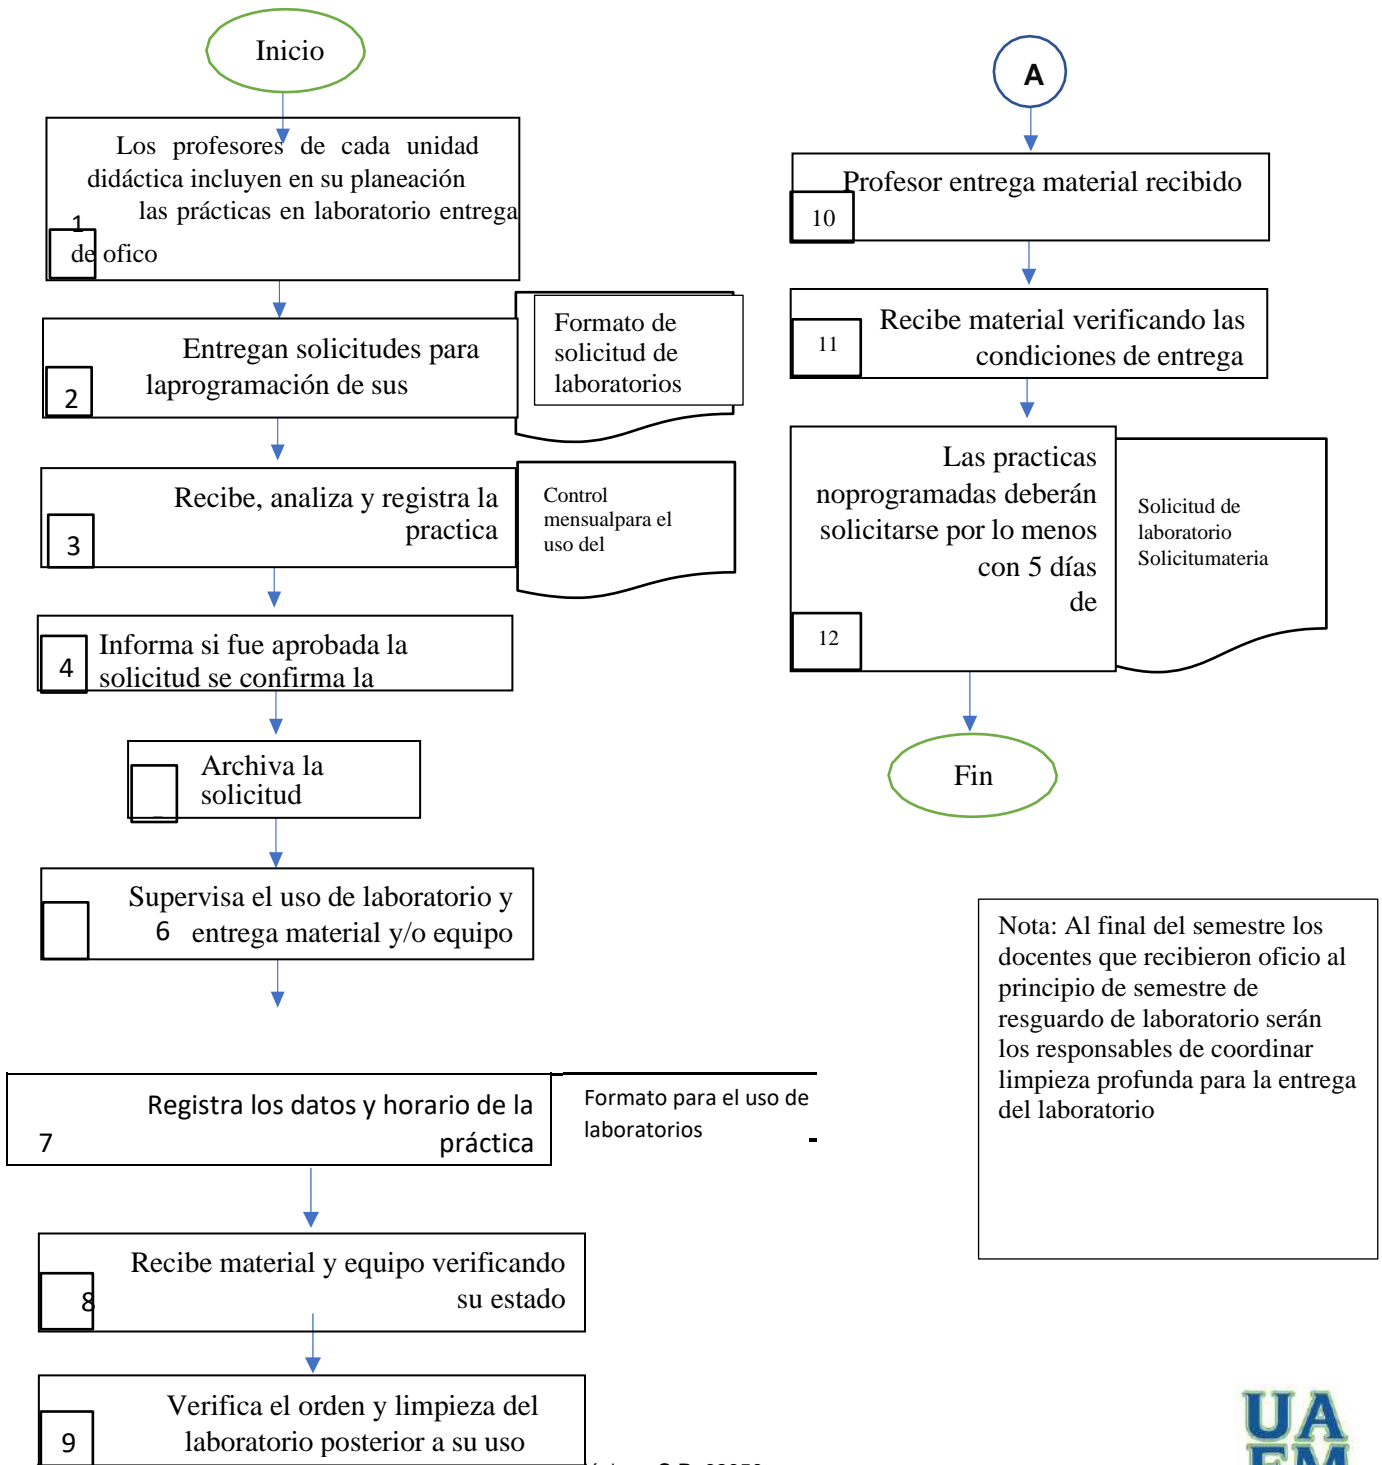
Inicio

Los profesores de cada unidad didáctica incluyen en su planeación las prácticas en laboratorio entrega de ofico

1

Entregan solicitudes para laprogramación de sus

2

Formato de solicitud de laboratorios

Recibe, analiza y registra la practica

3

Control mensualpara el uso del

Informa si fue aprobada la solicitud se confirma la

4

Archiva la solicitud

Supervisa el uso de laboratorio y entrega material y/o equipo

6

Registra los datos y horario de la práctica

7

Formato para el uso de laboratorios

Recibe material y equipo verificando su estado

8

Verifica el orden y limpieza del laboratorio posterior a su uso

9

A

Profesor entrega material recibido

10

Recibe material verificando las condiciones de entrega

11

Las practicas noprogramadas deberán solicitarse por lo menos con 5 días de

12

Solicitud de laboratorio Solicitumateria

Fin

Nota: Al final del semestre los docentes que recibieron oficio al principio de semestre de resguardo de laboratorio serán los responsables de coordinar limpieza profunda para la entrega del laboratorio

UA EM